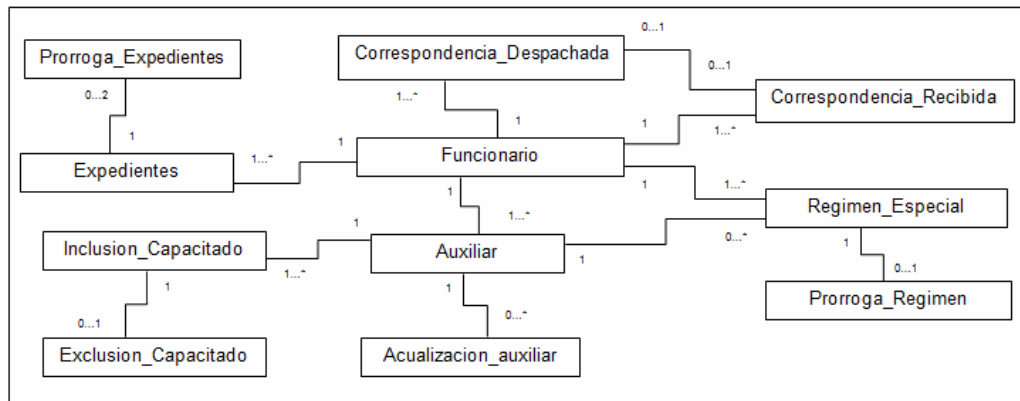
Prorroga_Expedientes

0...2

1

Expedientes

1...*

1

Correspondencia_Despachada

1...*

1

0...1

0...1

Correspondencia_Recibida

1

1...*

Funcionario

1

1

1...*

1...*

Regimen_Especial

1

0...1

Prorroga_Regimen

0...*

1

Auxiliar

1

Inclusion_Capacitado

1...*

1

0...1

Exclusion_Capacitado

1

0...*

Acualizacion_auxiliar